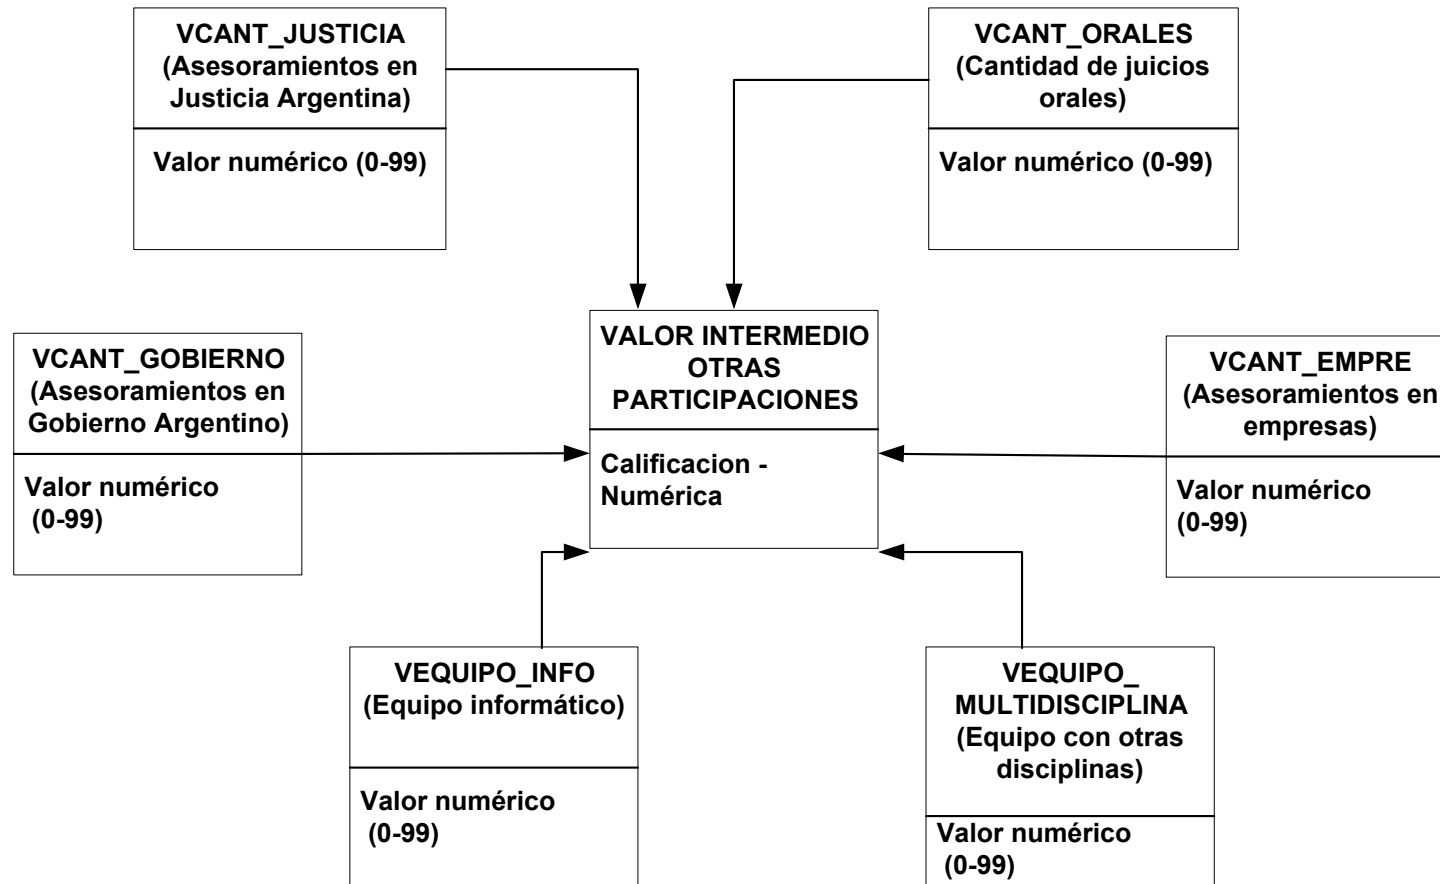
VCANT_JUSTICIA
(Asesoramientos en Justicia Argentina)

Valor numérico (0-99)

VCANT_ORALES
(Cantidad de juicios orales)

Valor numérico (0-99)

VCANT_GOBIERNO
(Asesoramientos en Gobierno Argentino)

Valor numérico
(0-99)

VALOR INTERMEDIO OTRAS PARTICIPACIONES

Calificacion - Numérica

VCANT_EMPRE
(Asesoramientos en empresas)

Valor numérico
(0-99)

VEQUIPO_INFO
(Equipo informático)

Valor numérico
(0-99)

VEQUIPO_ MULTIDISCIPLINA
(Equipo con otras disciplinas)

Valor numérico
(0-99)